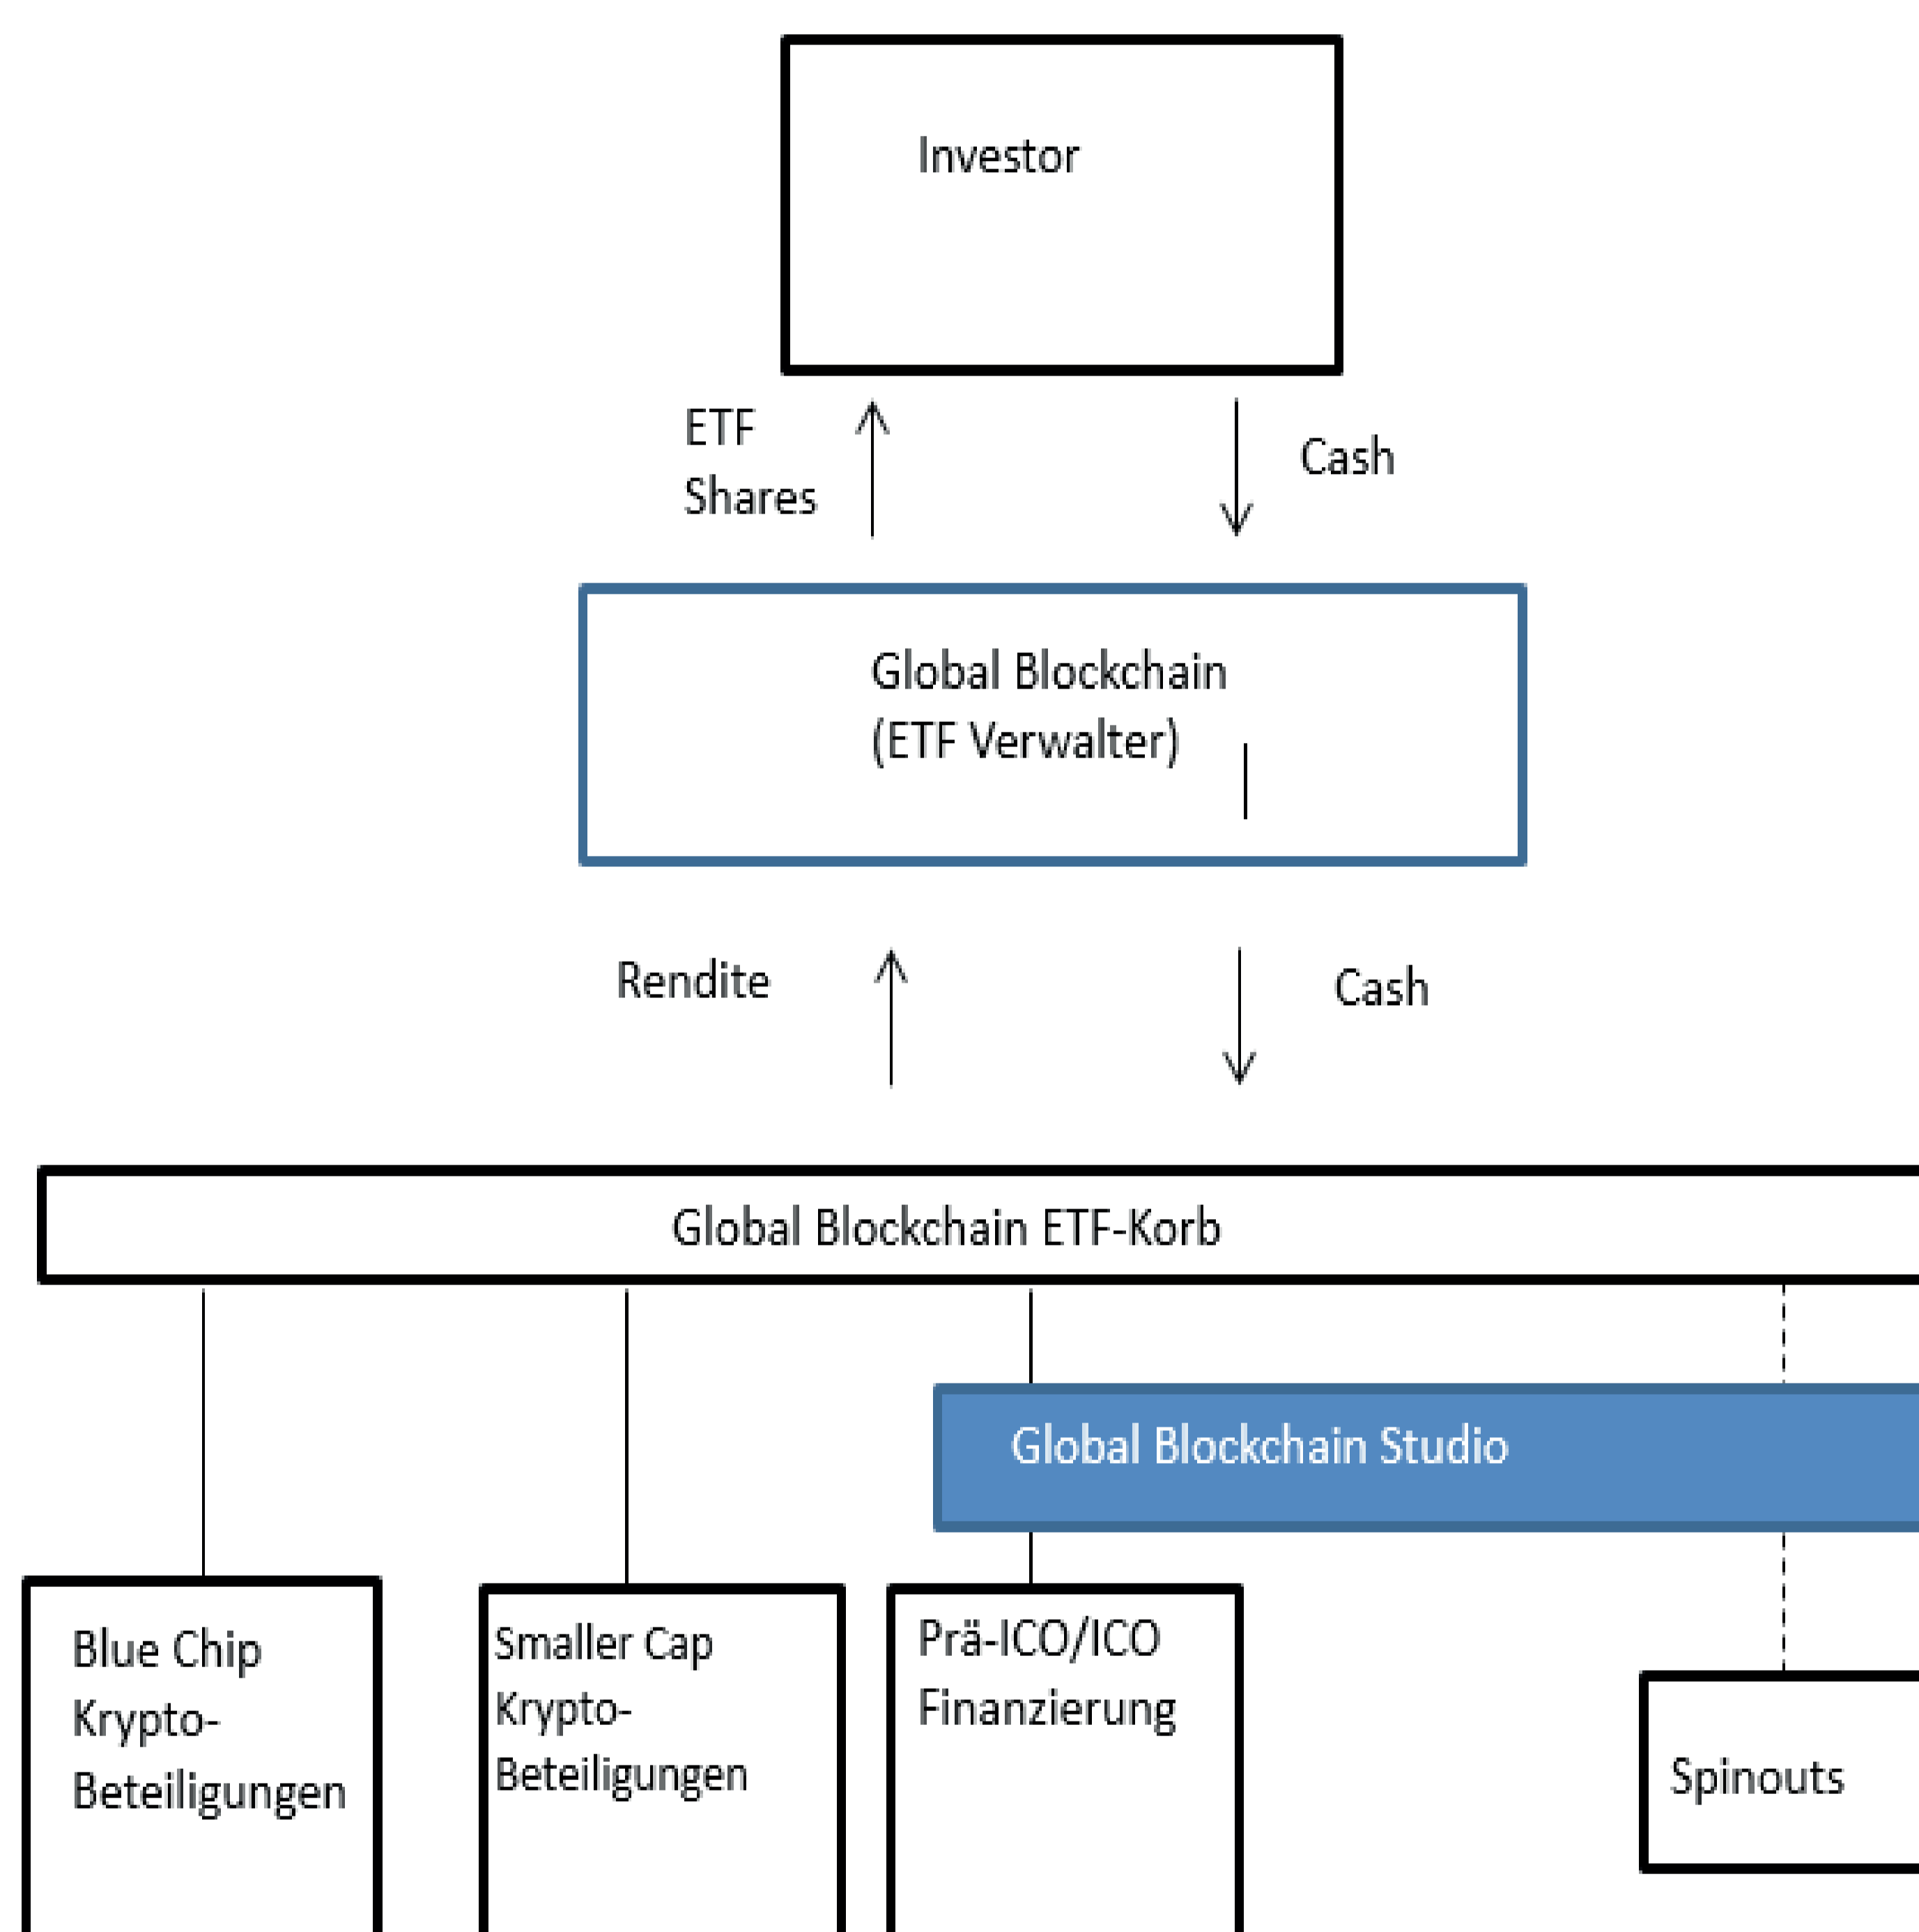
Investor

ETF Shares

Cash

Global Blockchain (ETF Verwalter)

Rendite

Cash

Global Blockchain ETF-Korb

Global Blockchain Studio

Blue Chip Krypto-Beteiligungen

Smaller Cap Krypto-Beteiligungen

Prä-ICO/ICO Finanzierung

Spinouts